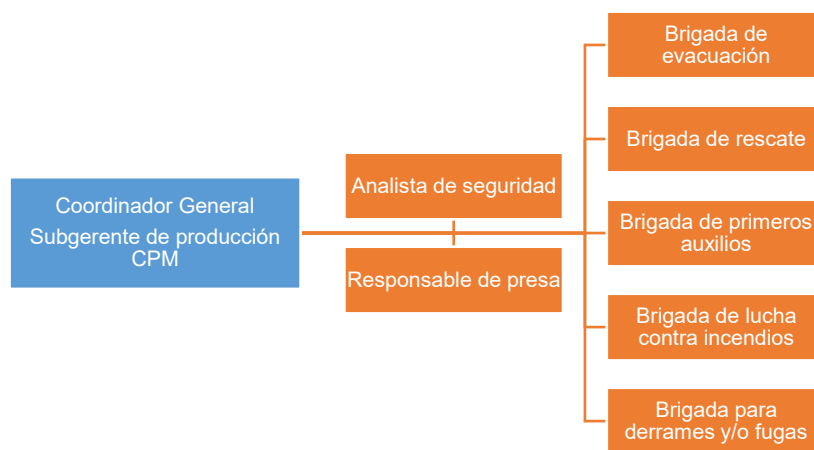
Coordinador General
Subgerente de producción CPM

Analista de seguridad

Responsable de presa

Brigada de evacuación

Brigada de rescate

Brigada de primeros auxilios

Brigada de lucha contra incendios

Brigada para derrames y/o fugas